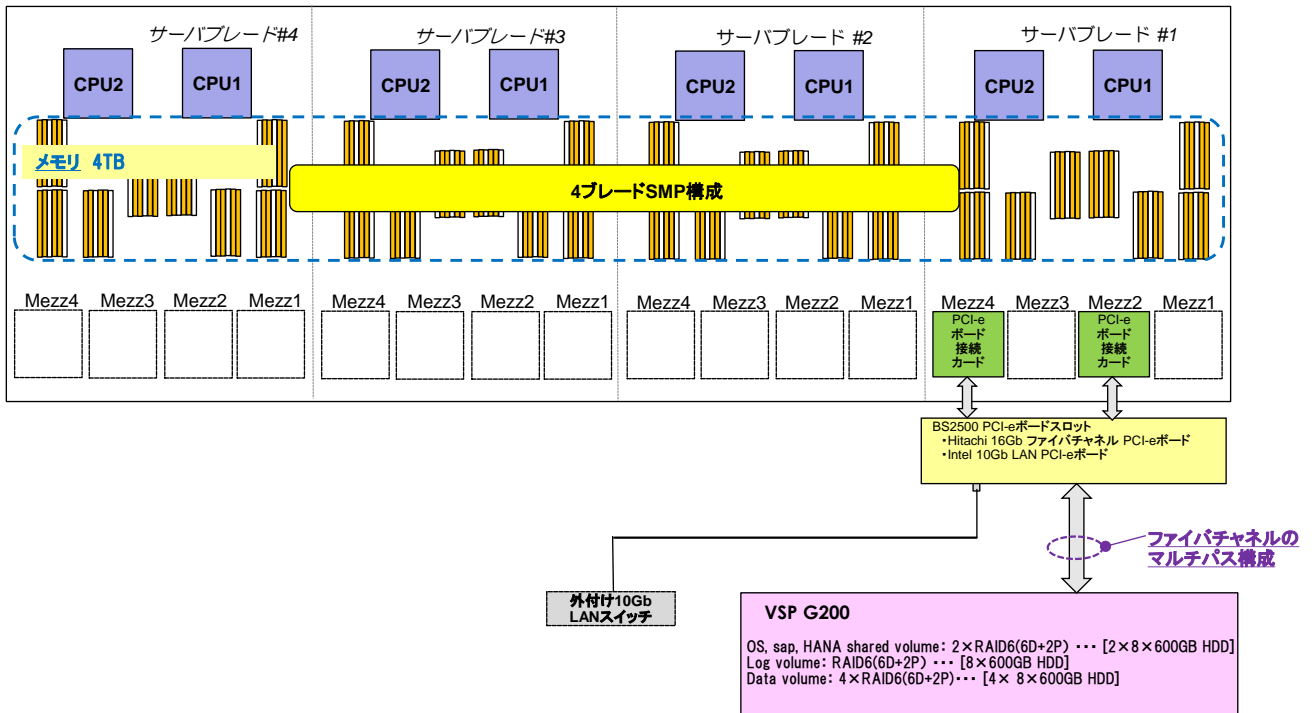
サーバブレード#4

CPU2 CPU1

サーバブレード#3

CPU2 CPU1

サーバブレード #2

CPU2 CPU1

サーバブレード #1

CPU2 CPU1

メモリ 4TB

4ブレードSMP構成

Mezz4 Mezz3 Mezz2 Mezz1

Mezz4 Mezz3 Mezz2 Mezz1

Mezz4 Mezz3 Mezz2 Mezz1

Mezz4 Mezz3 Mezz2 Mezz1

PCI-e ボード 接続 カード

PCI-e ボード 接続 カード

BS2500 PCI-eボードスロット
・Hitachi 16Gb ファイバチャネル PCI-eボード
・Intel 10Gb LAN PCI-eボード

ファイバチャネルの マルチパス構成

外付け10Gb LANスイッチ

VSP G200

OS, sap, HANA shared volume: 2×RAID6(6D+2P) ･･･ [2×8×600GB HDD]
Log volume: RAID6(6D+2P) ･･･ [8×600GB HDD]
Data volume: 4×RAID6(6D+2P)･･･ [4× 8×600GB HDD]